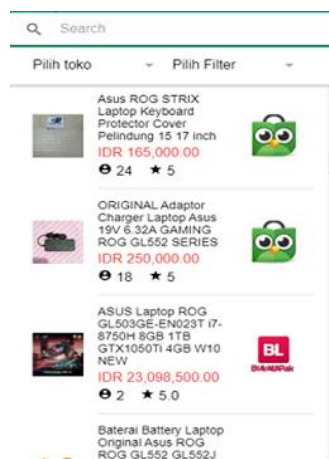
Search

Pilih toko

Pilih Filter

Asus ROG STRIX Laptop Keyboard Protector Cover Pelindung 15 17 inch
IDR 165,000.00
24 ★ 5

ORIGINAL Adaptor Charger Laptop Asus 19V 6.32A GAMING ROG GL552 SERIES
IDR 250,000.00
18 ★ 5

ASUS Laptop ROG GL503GE-EN023T i7-8750H 8GB 1TB GTX1050Ti 4GB W10 NEW
IDR 23,098,500.00
2 ★ 5.0

BL
BukaLapak

Baterai Battery Laptop Original Asus ROG ROG GL552 GL552J